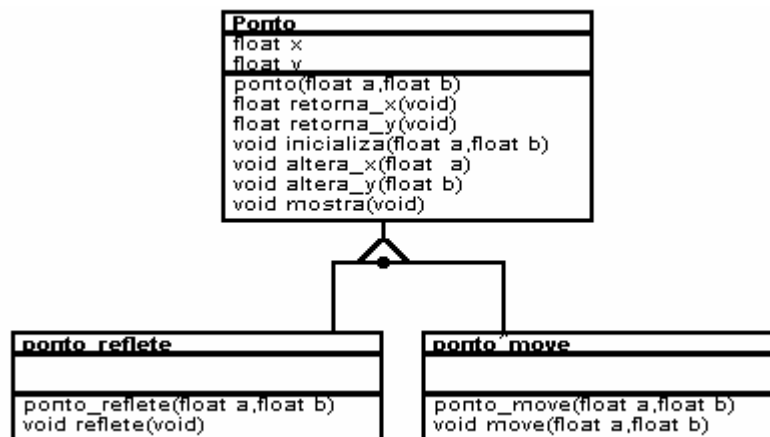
Ponto
float x
float y
ponto(float a,float b)
float retorna_x(void)
float retorna_y(void)
void inicializa(float a,float b)
void altera_x(float a)
void altera_y(float b)
void mostra(void)

ponto_reflete
ponto_reflete(float a,float b)
void reflete(void)

ponto_move
ponto_move(float a,float b)
void move(float a,float b)